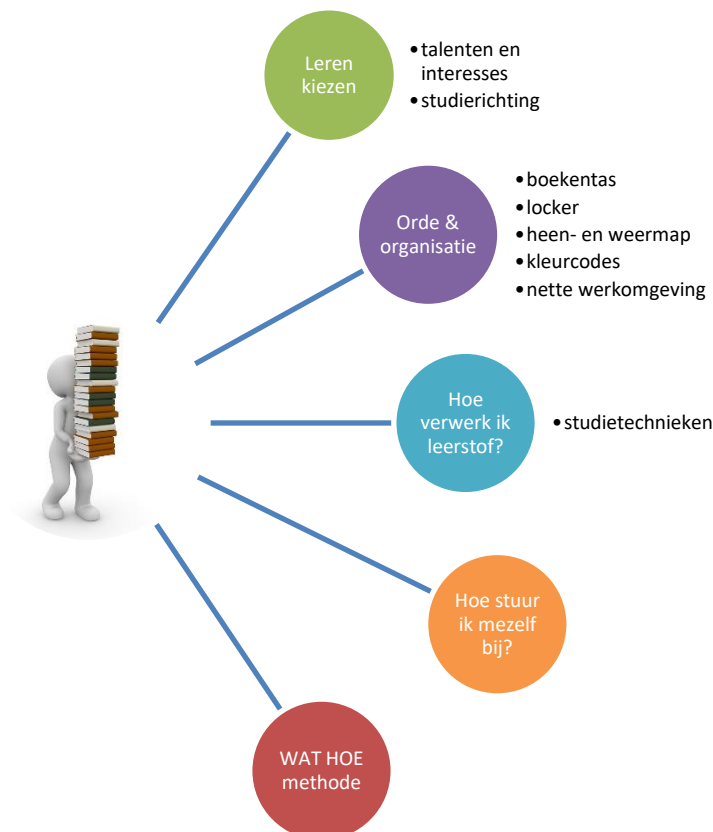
Leren kiezen

- talenten en interesses
- studierichting

Orde & organisatie

- boekentas
- locker
- heen- en weermap
- kleurcodes
- nette werkomgeving

Hoe verwerk ik leerstof?

- studietechnieken

Hoe stuur ik mezelf bij?

WAT HOE methode